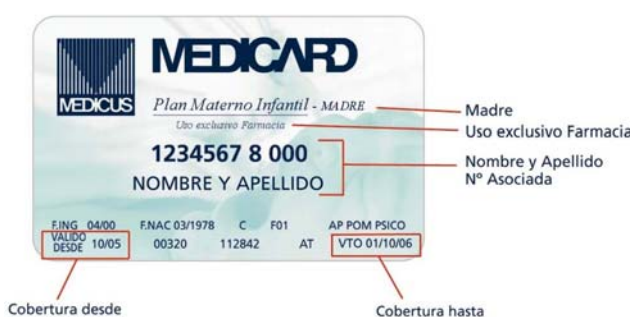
MEDICARD
MEDICUS
Plan Materno Infantil - MADRE
Uso exclusivo Farmacia
1234567 8 000
NOMBRE Y APELLIDO
F.ING 04/00 F.NAC 03/1978 C F01 AP POM PSICO
VALIDO DESDE 10/05 00320 112842 AT VTO 01/10/06

Madre
Uso exclusivo Farmacia
Nombre y Apellido
Nº Asociada

Cobertura desde
Cobertura hasta